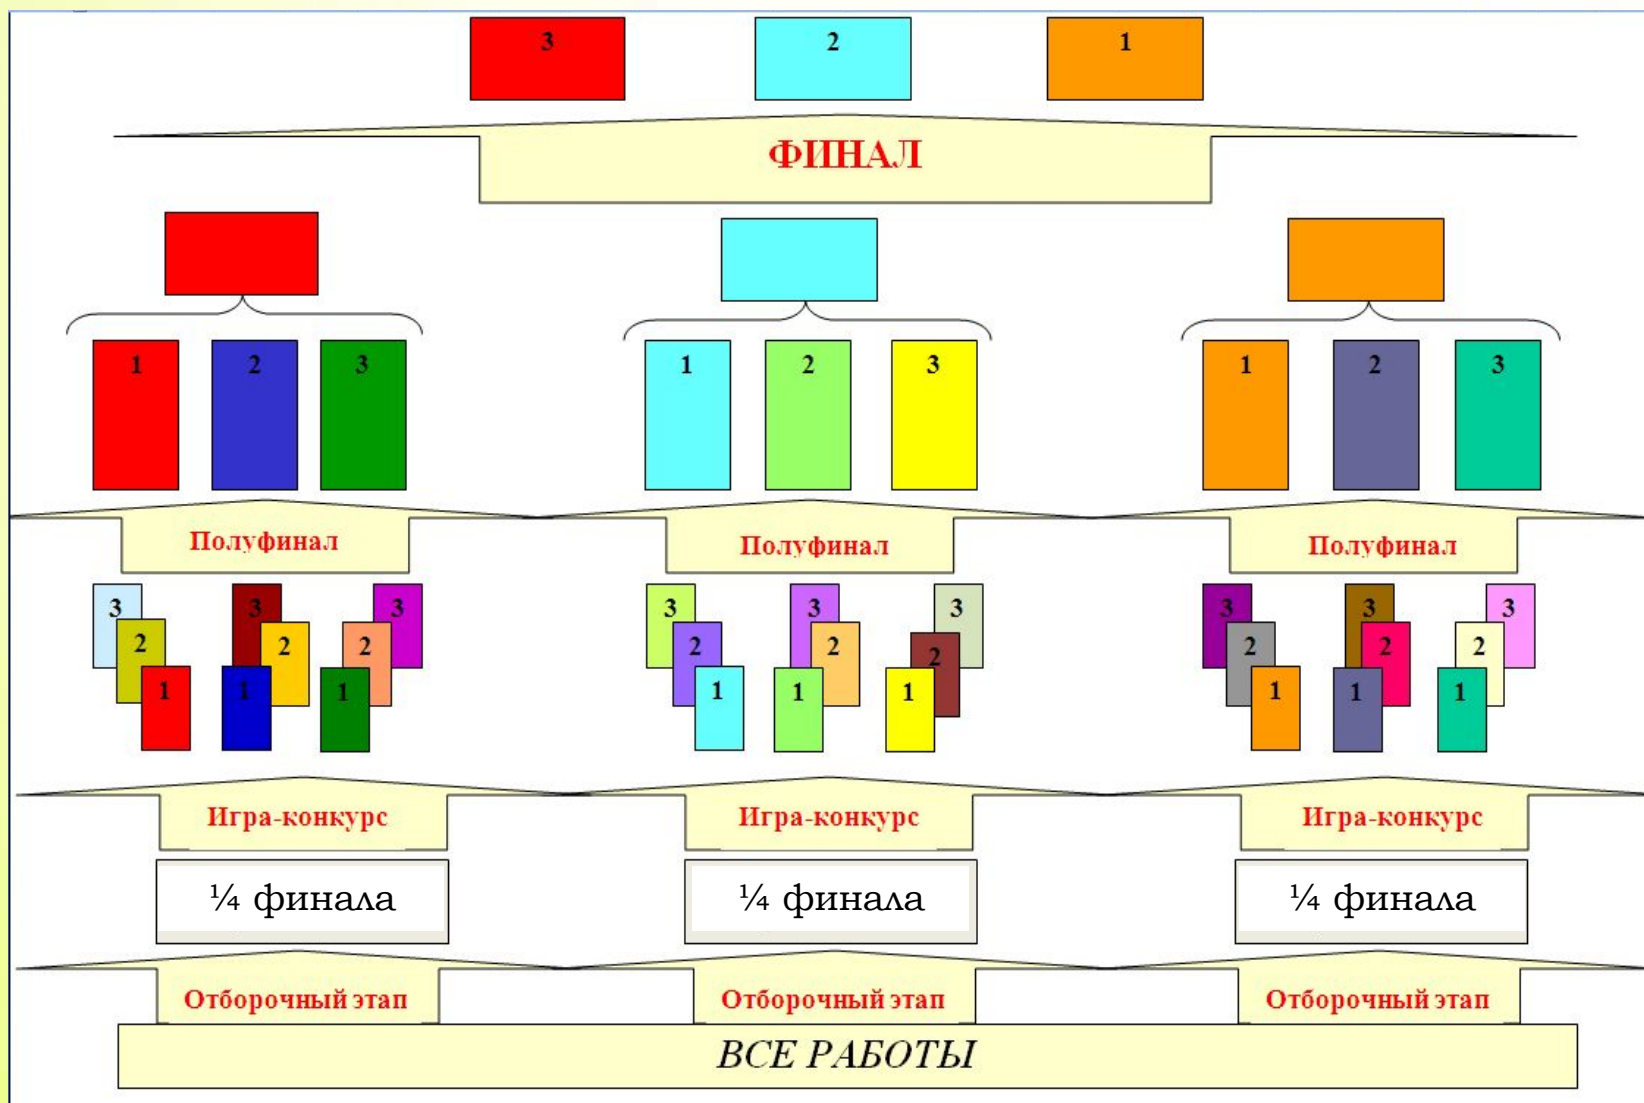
3 2 1

ФИНАЛ

1 2 3

1 2 3

1 2 3

Полуфинал

Полуфинал

Полуфинал

3 2 1
3 2 1
3 2 1

3 2 1
3 2 1
3 2 1

3 2 1
3 2 1
3 2 1

Игра-конкурс

Игра-конкурс

Игра-конкурс

¼ финала

¼ финала

¼ финала

Отборочный этап

Отборочный этап

Отборочный этап

ВСЕ РАБОТЫ